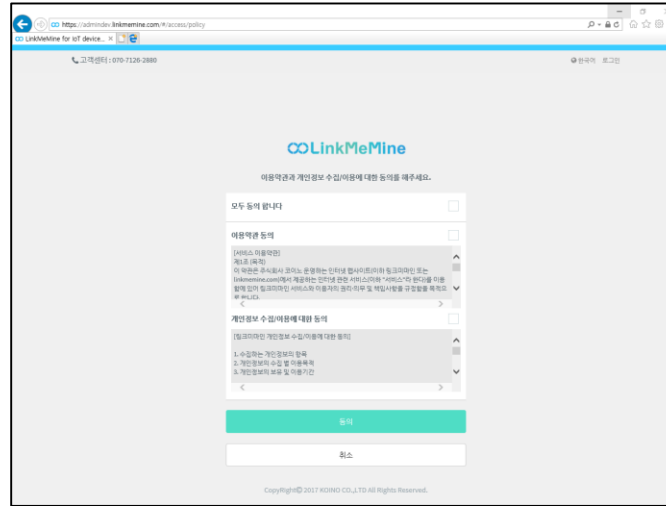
https://admindev.linkmemine.com/#/access/policy

LinkMeMine for IoT device... ×

고객센터 : 070-7126-2880

한국어 로그인

LinkMeMine

이용약관과 개인정보 수집/이용에 대한 동의를 해주세요.

모두 동의 합니다

이용약관 동의

[서비스 이용약관]
제1조 (목적)
이 약관은 주식회사 코이노 운영하는 인터넷 웹사이트(이하 링크미마인 또는 linkmemine.com)에서 제공하는 전자상 관련 서비스(이하 "서비스"라 한다)를 이용함에 있어 링크미마인 서비스와 이용자의 권리·의무 및 책임사항을 규정함을 목적으로 합니다.

개인정보 수집/이용에 대한 동의

[링크미마인 개인정보 수집/이용에 대한 동의]

1. 수집하는 개인정보의 항목
2. 개인정보의 수집 및 이용목적
3. 개인정보의 보유 및 이용기간

동의

취소

CopyRight© 2017 KOINO CO.,LTD All Rights Reserved.